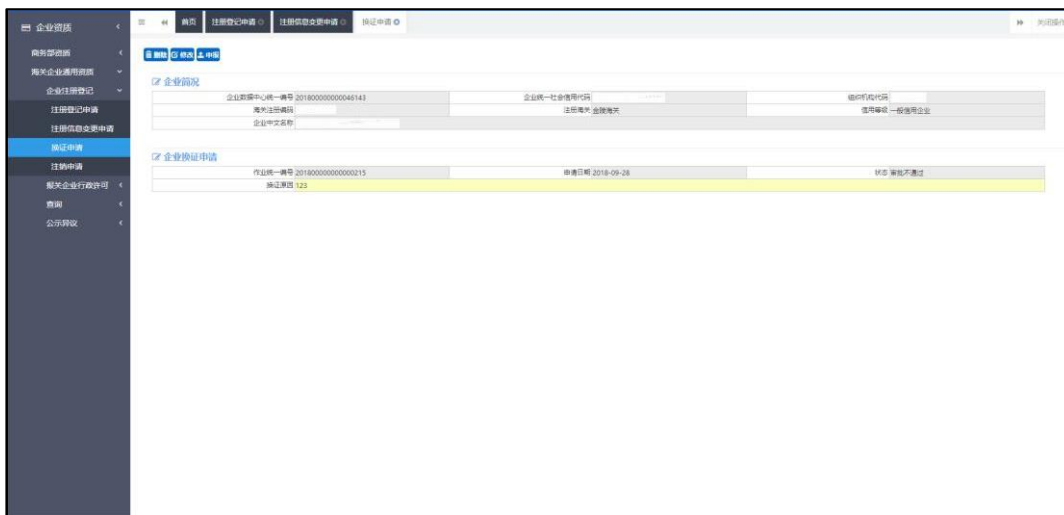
企业资质

商务部资质

海关企业通用资质

企业注册登记

注册登记申请

注册信息变更申请

换证申请

注销申请

报关企业行政许可

查询

公示异议

首页 注册登记申请 注册信息变更申请 换证申请

关闭操作

删除 修改 申报

企业简况

| 企业数据中心统一编号 | 2018000000000046143 | 企业统一社会信用代码 | | 组织机构代码 | |
|---|---|---|---|---|---|
| 海关注册编码 | | 注册海关 | 金陵海关 | 信用等级 | 一般信用企业 |
| 企业中文名称 | | | | | |

企业换证申请

| 作业统一编号 | 2018000000000000215 | 申请日期 | 2018-09-28 | 状态 | 审批不通过 |
|---|---|---|---|---|---|
| 换证原因 | 123 | | | | |